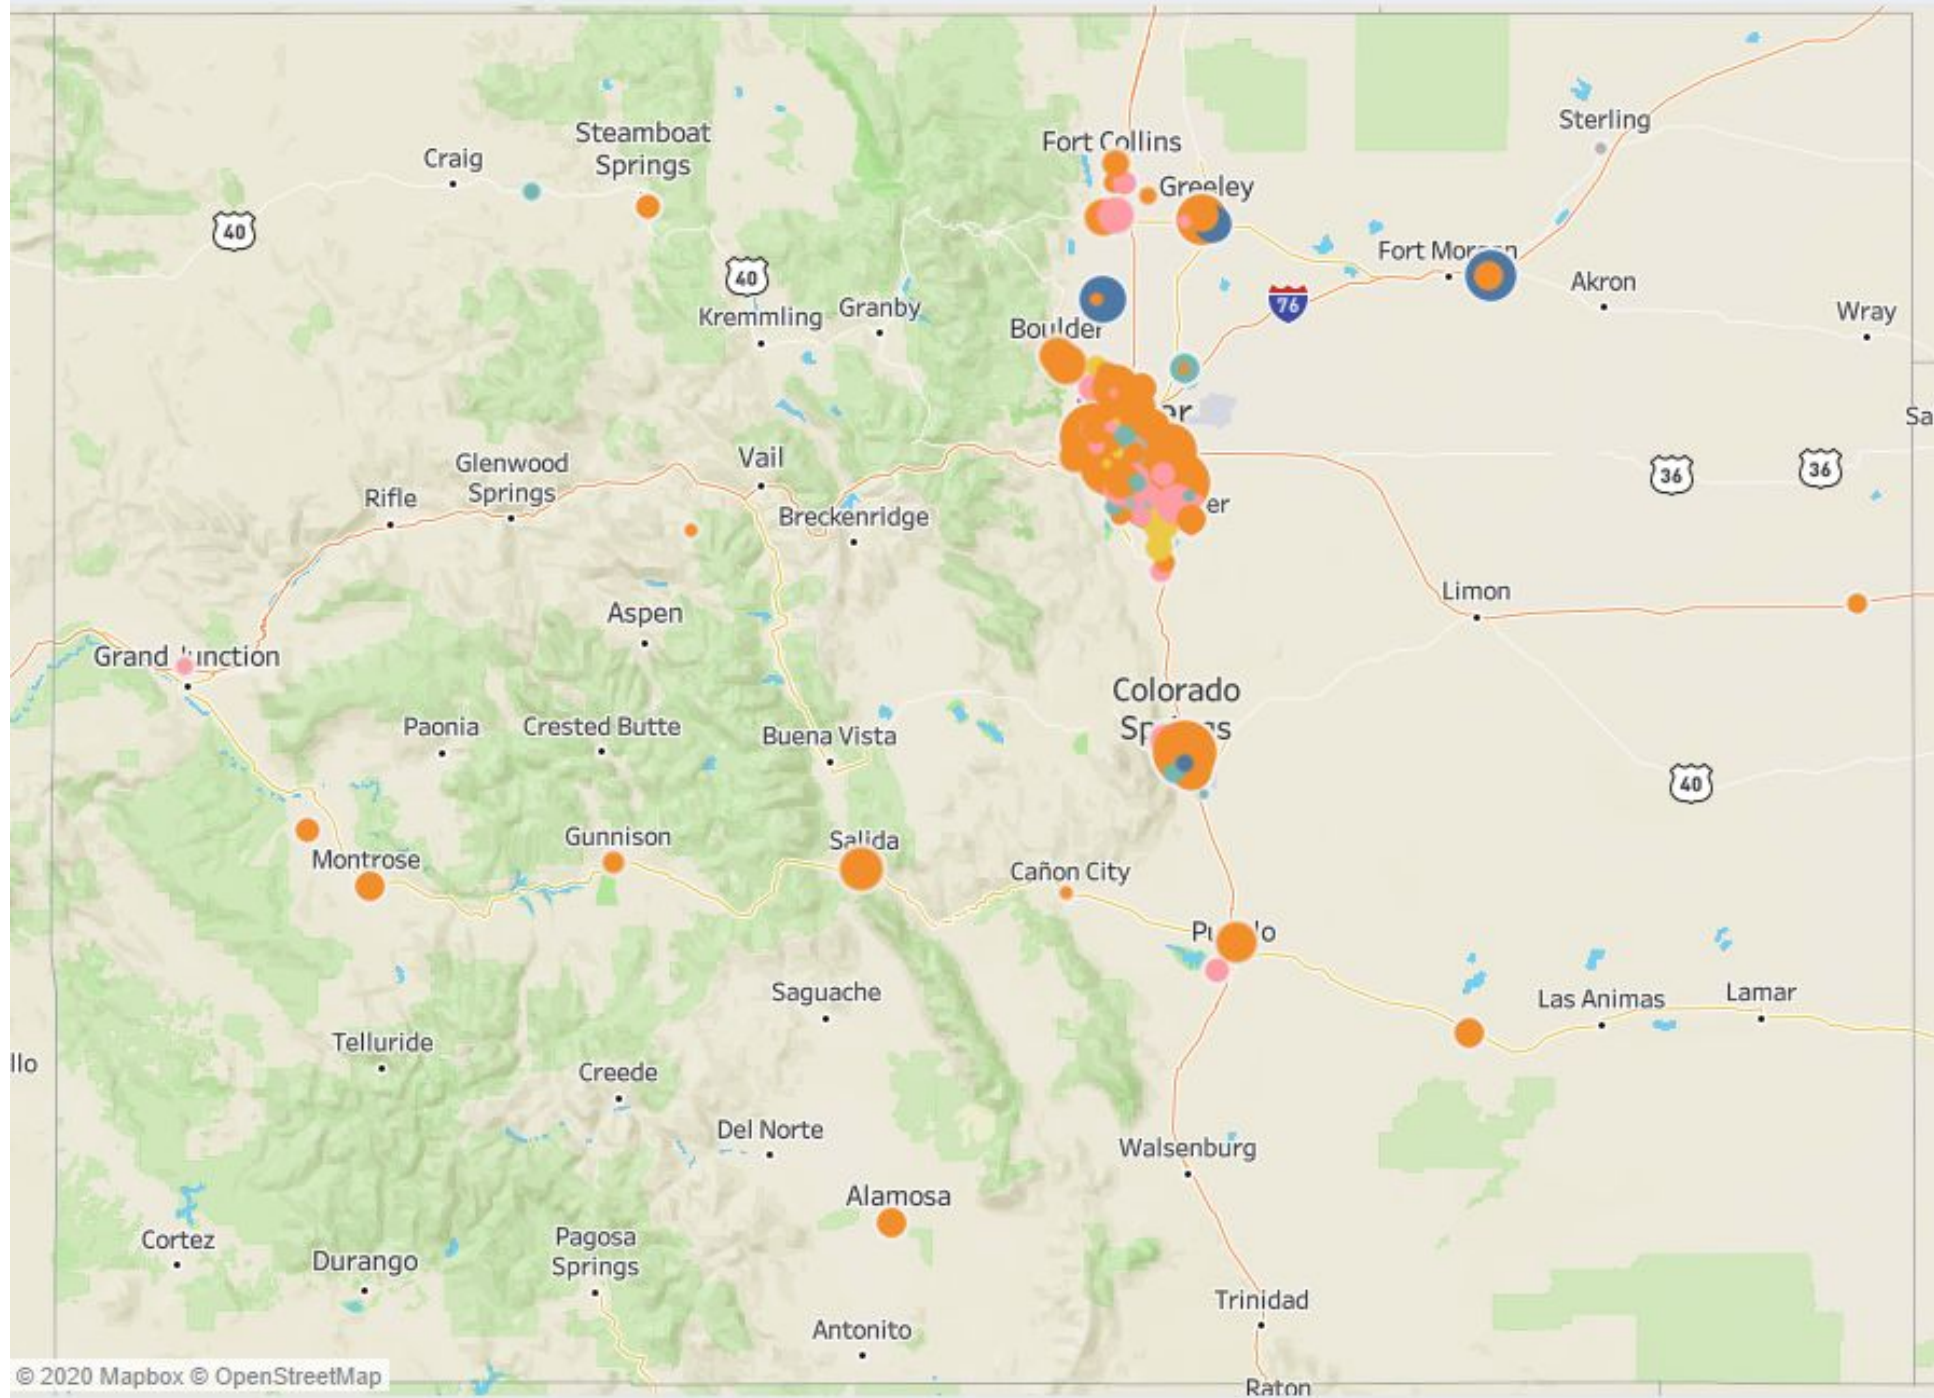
Steamboat Springs
Craig
40
40
Kremmling
Granby
Fort Collins
Greeley
Sterling
Fort Mor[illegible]n
Akron
Wray
76
Boulder
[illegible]er
Sa
Glenwood Springs
Vail
Rifle
Breckenridge
36
36
Limon
Aspen
Grand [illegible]unction
Colorado Sp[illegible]s
Paonia
Crested Butte
Buena Vista
40
Montrose
Gunnison
Salida
Cañon City
Pu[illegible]lo
Saguache
Las Animas
Lamar
llo
Telluride
Creede
Del Norte
Walsenburg
Alamosa
Cortez
Durango
Pagosa Springs
Trinidad
Antonito
Raton
© 2020 Mapbox © OpenStreetMap